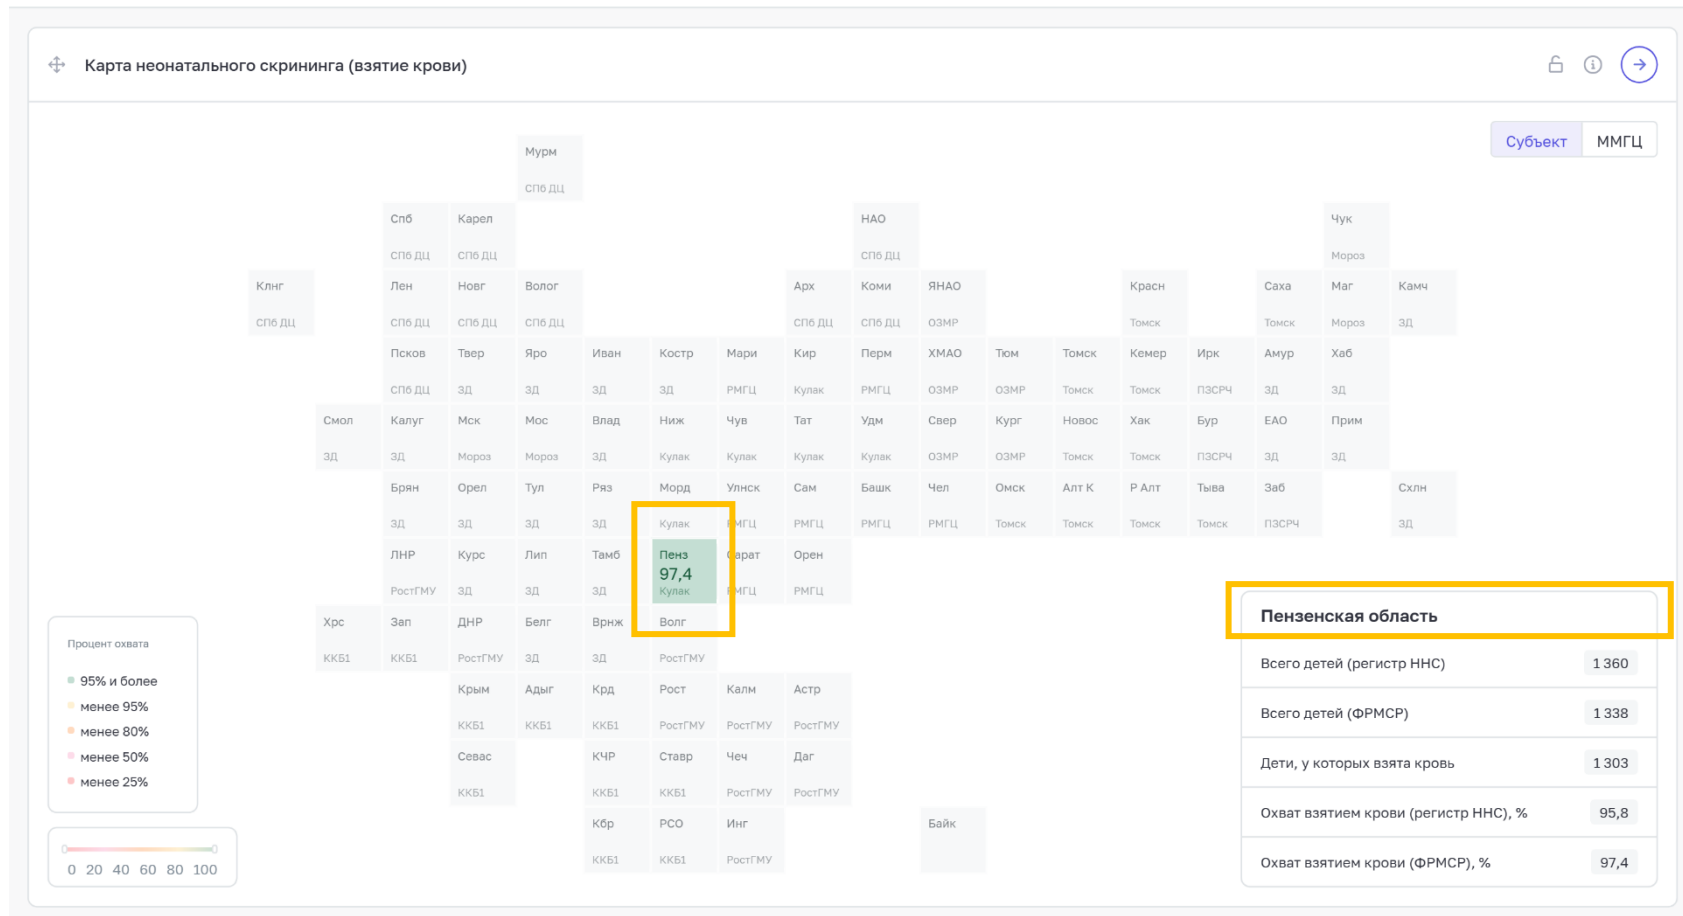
Карта неонатального скрининга (взятие крови)

Субъект ММГЦ

Мурм
СПб ДЦ

Спб
СПб ДЦ

Карел
СПб ДЦ

НАО
СПб ДЦ

Чук
Мороз

Клнг
СПб ДЦ

Лен
СПб ДЦ

Новг
СПб ДЦ

Волог
СПб ДЦ

Арх
СПб ДЦ

Коми
СПб ДЦ

ЯНАО
ОЗМР

Красн
Томск

Саха
Томск

Маг
Мороз

Камч
ЗД

Псков
СПб ДЦ

Твер
ЗД

Яро
ЗД

Иван
ЗД

Костр
ЗД

Мари
РМГЦ

Кир
Кулак

Перм
РМГЦ

ХМАО
ОЗМР

Тюм
ОЗМР

Томск
Томск

Кемер
Томск

Ирк
ПЗСРЧ

Амур
ЗД

Хаб
ЗД

Смол
ЗД

Калуг
ЗД

Мск
Мороз

Мос
Мороз

Влад
ЗД

Ниж
Кулак

Чув
Кулак

Тат
Кулак

Удм
Кулак

Свер
ОЗМР

Кург
ОЗМР

Новос
Томск

Хак
Томск

Бур
ПЗСРЧ

ЕАО
ЗД

Прим
ЗД

Брян
ЗД

Орел
ЗД

Тул
ЗД

Ряз
ЗД

Морд
Кулак

Улнск
РМГЦ

Сам
РМГЦ

Башк
РМГЦ

Чел
РМГЦ

Омск
Томск

Алт К
Томск

Р Алт
Томск

Тыва
Томск

Заб
ПЗСРЧ

Схлн
ЗД

ЛНР
РостГМУ

Курс
ЗД

Лип
ЗД

Тамб
ЗД

Пенз
97,4
Кулак

Сарат
РМГЦ

Орен
РМГЦ

Хрс
ККБ1

Зап
ККБ1

ДНР
РостГМУ

Белг
ЗД

Врнж
ЗД

Волг
РостГМУ

Крым
ККБ1

Адыг
ККБ1

Крд
ККБ1

Рост
РостГМУ

Калм
РостГМУ

Астр
РостГМУ

Севас
ККБ1

КЧР
ККБ1

Ставр
ККБ1

Чеч
РостГМУ

Даг
РостГМУ

Кбр
ККБ1

РСО
ККБ1

Инг
РостГМУ

Байк

Процент охвата
95% и более
менее 95%
менее 80%
менее 50%
менее 25%

0 20 40 60 80 100

Пензенская область

| Всего детей (регистр ННС) | 1 360 |
|---|---|
| Всего детей (ФРМСР) | 1 338 |
| Дети, у которых взята кровь | 1 303 |
| Охват взятием крови (регистр ННС), % | 95,8 |
| Охват взятием крови (ФРМСР), % | 97,4 |